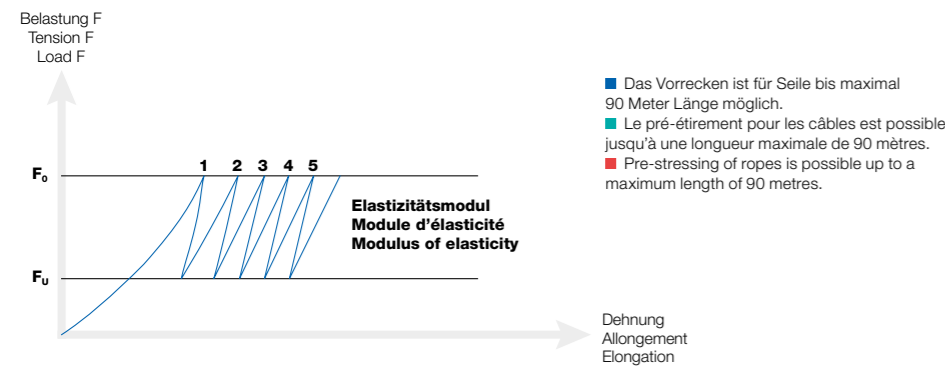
Belastung F
Tension F
Load F

$F_0$

1 2 3 4 5

Elastizitätsmodul
Module d'élasticité
Modulus of elasticity

$F_U$

Dehnung
Allongement
Elongation

Das Vorrecken ist für Seile bis maximal 90 Meter Länge möglich.
Le pré-étirement pour les câbles est possible jusqu'à une longueur maximale de 90 mètres.
Pre-stressing of ropes is possible up to a maximum length of 90 metres.